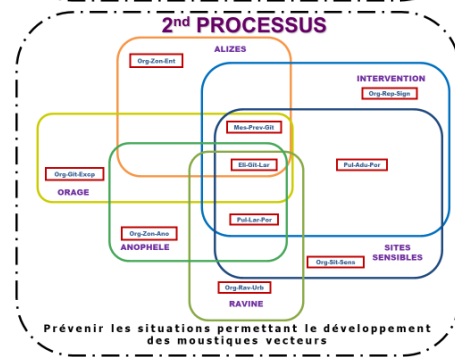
2nd PROCESSUS

ALIZES

Org-Zon-Ent

INTERVENTION

Org-Rep-Sign

Mes-Prev-Git

Ell-Git-Lar

Pul-Adu-Por

Org-Git-Exop

ORAGE

Pul-Lar-Por

Org-Zon-Ano

ANOPHELE

SITES SENSIBLES

Org-Sit-Sens

Org-Rav-Urb

RAVINE

Prévenir les situations permettant le développement des moustiques vecteurs